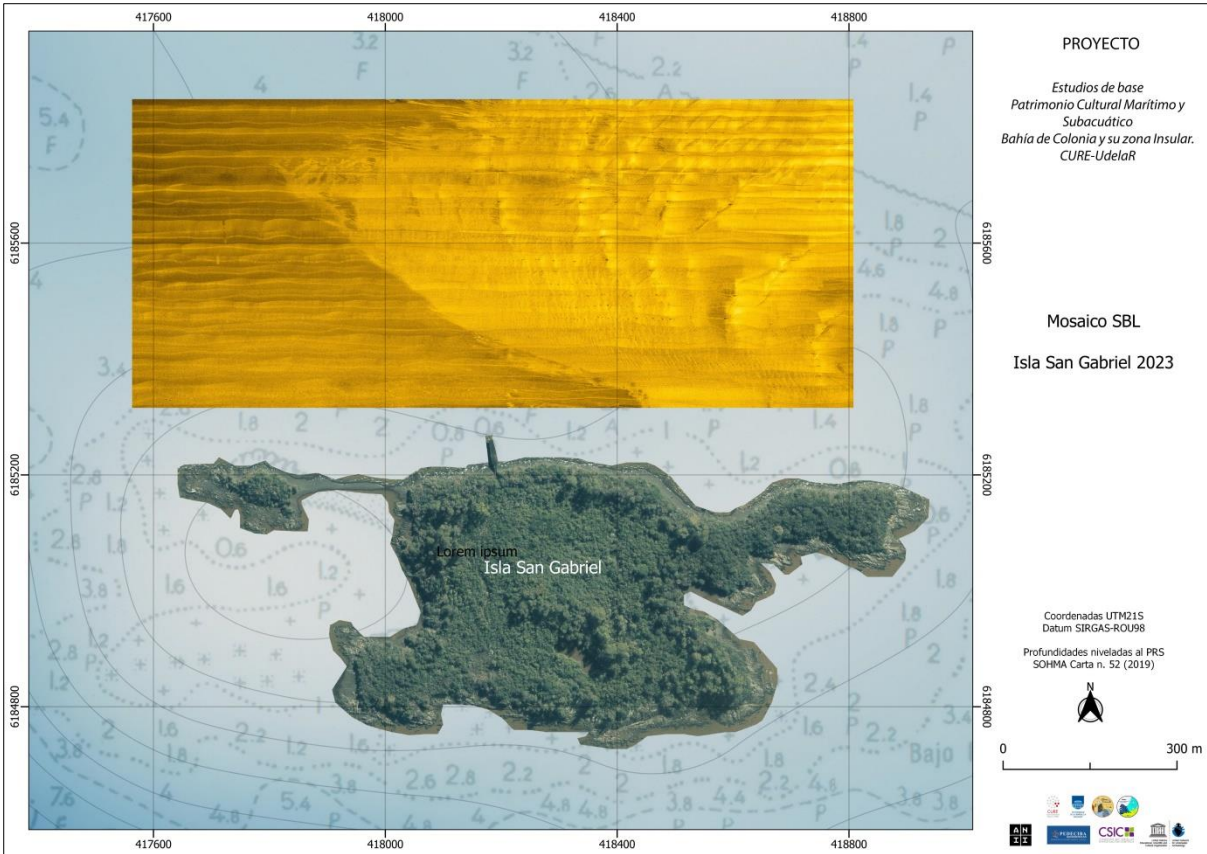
417600 418000 418400 418800

6185600 6185200 6184800

6185600 6185200 6184800

417600 418000 418400 418800

5.4 F 4 3.2 F 3.2 F 2.2 A 1.4 P 1.4 P 1.8 P 2 4.6 4.8 1.8 P 3.4 1.8 2 2 0.8 1.2 1 P 1.4 1.2 0.6 2.8 P 1.2 1.8 0.6 1.2 2.8 1.6 P 3.8 1.2 2.8 1.2 1.8 P 2 1.6 1.8 2.2 1.2 1.6 1.8 2.2 2.4 2 P 3.4 3.8 1.8 3.8 2.6 2.8 2.2 1.8 2.2 4.6 3.8 Bajo 7.6 4 4.8 5.4 P 4.8 4.8 3.8 4.4 4.6 3.8 3.8

Lorem ipsum
Isla San Gabriel

PROYECTO

Estudios de base
Patrimonio Cultural Marítimo y Subacuático
Bahía de Colonia y su zona Insular.
CURE-UdelaR

Mosaico SBL

Isla San Gabriel 2023

Coordenadas UTM21S
Datum SIRGAS-ROU98

Profundidades niveladas al PRS
SOHMA Carta n. 52 (2019)

N

0 300 m

CSIC